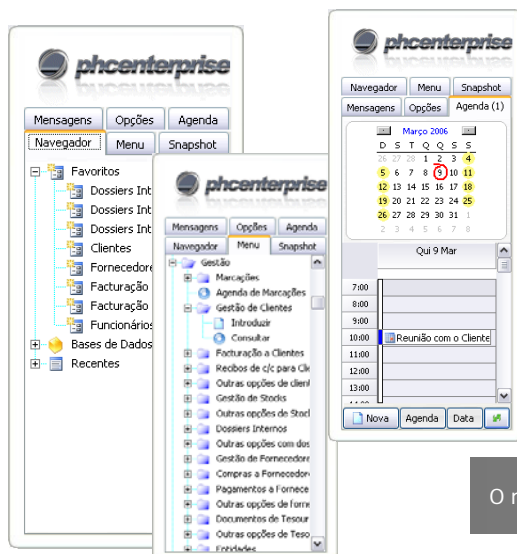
phcenterprise

Mensagens | Opções | Agenda
Navegador | Menu | Snapshot

Favoritos
Dossiers Int
Dossiers Int
Dossiers Int
Clientes
Fornecedore
Facturação
Facturação
Funcionários
Bases de Dados
Recentes

phcenterprise

Mensagens | Opções | Agenda
Navegador | Menu | Snapshot

Gestão
Marcações
Agenda de Marcações
Gestão de Clientes
Introduzir
Consultar
Facturação a Clientes
Recibos de c/c para Cli
Outras opções de client
Gestão de Stocks
Outras opções de Stock
Dossiers Internos
Outras opções com dos
Gestão de Fornecedore
Compras a Fornecedor
Pagamentos a Fornece
Outras opções de forne
Documentos de Tesour
Outras opções de Teso
Entidades

phcenterprise

Navegador | Menu | Snapshot
Mensagens | Opções | Agenda (1)

Março 2006

| D | S | T | Q | Q | S | S |
|---|---|---|---|---|---|---|
| 26 | 27 | 28 | 1 | 2 | 3 | 4 |
| 5 | 6 | 7 | 8 | 9 | 10 | 11 |
| 12 | 13 | 14 | 15 | 16 | 17 | 18 |
| 19 | 20 | 21 | 22 | 23 | 24 | 25 |
| 26 | 27 | 28 | 29 | 30 | 31 | 1 |
| 2 | 3 | 4 | 5 | 6 | 7 | 8 |

Qui 9 Mar
7:00
8:00
9:00
10:00 Reunião com o Cliente
11:00
12:00
13:00

Nova | Agenda | Data

O n